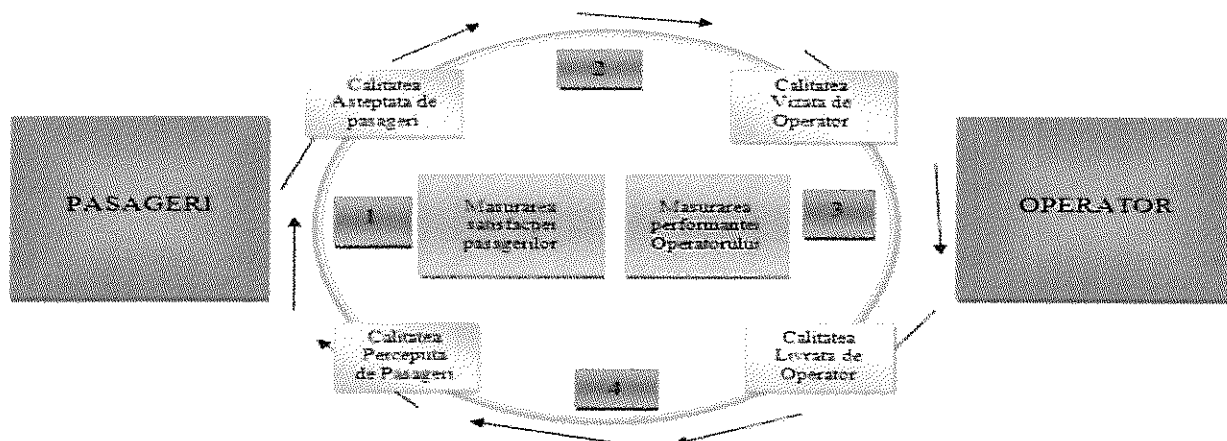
Calitatea Asteptata de pasageri

2

Calitatea Vizata de Operator

PASAGERI

1

Masurarea satisfactiei pasagerilor

Masurarea performantei Operatorului

3

OPERATOR

Calitatea Perceputa de Pasageri

4

Calitatea Livrata de Operator